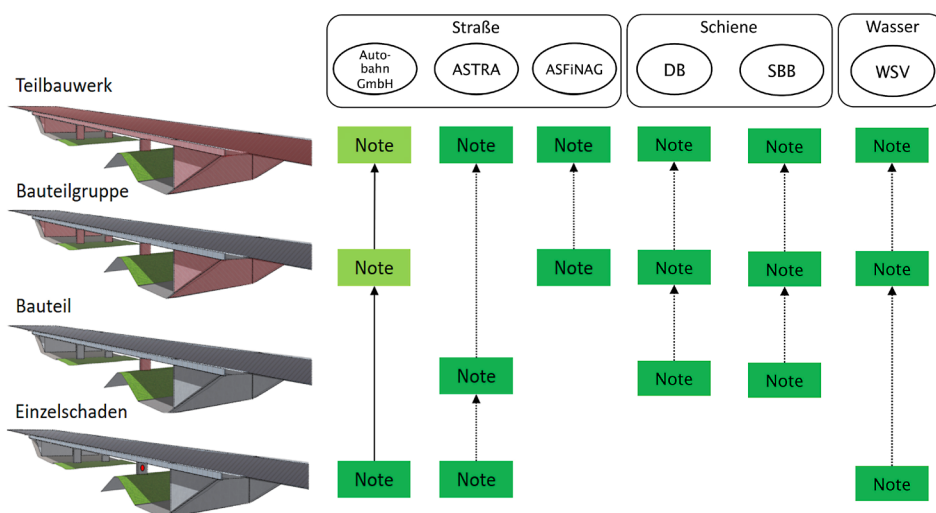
Straße

Auto-bahn GmbH

ASTRA

ASFiNAG

Schiene

DB

SBB

Wasser

WSV

Teilbauwerk

Note

Note

Note

Note

Note

Note

Bauteilgruppe

Note

Note

Note

Note

Note

Bauteil

Note

Note

Note

Einzelschaden

Note

Note

Note